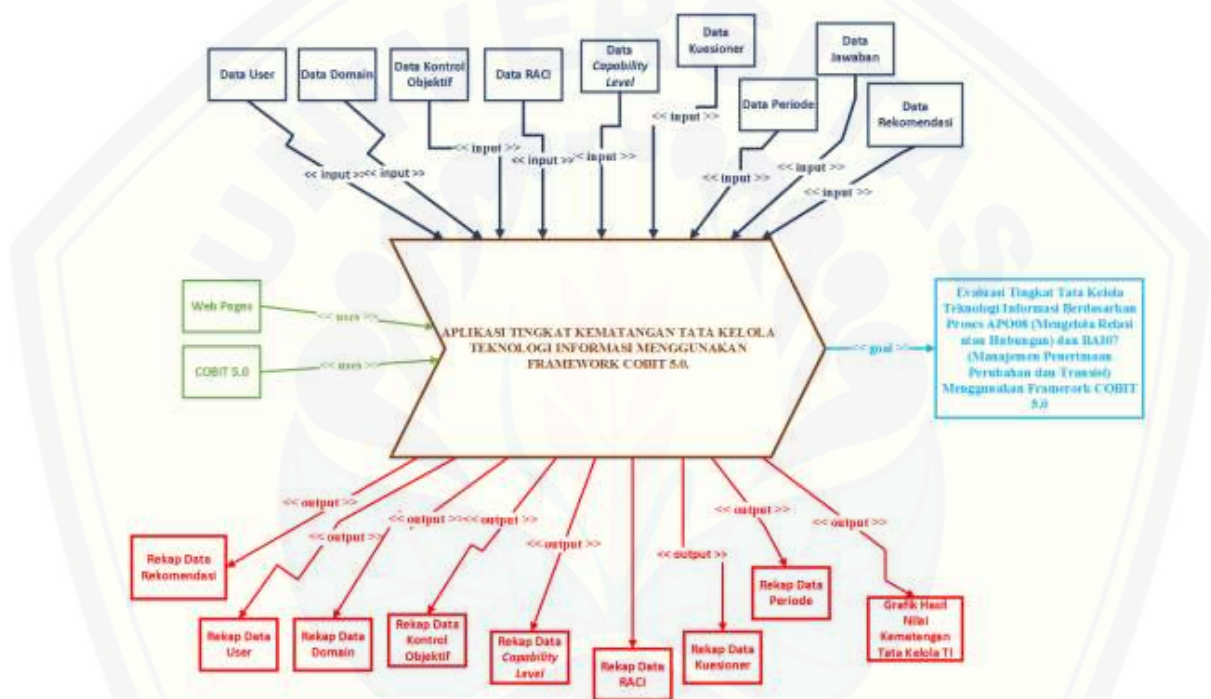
Data User

Data Domain

Data Kontrol Objektif

Data RACI

Data *Capability Level*

Data Kuesioner

Data Periode

Data Jawaban

Data Rekomendasi

<< input >> << input >> << input >> << input >> << input >> << input >> << input >> << input >> << input >>

Web Pages

<< uses >>

COBIT 5.0

<< uses >>

APLIKASI TINGKAT KEMATANGAN TATA KELOLA TEKNOLOGI INFORMASI MENGGUNAKAN FRAMEWORK COBIT 5.0.

<< goal >>

Evaluasi Tingkat Tata Kelola Teknologi Informasi Berdasarkan Proses APO08 (Mengelola Relasi atau Hubungan) dan BAI07 (Manajemen Penerimaan Perubahan dan Transisi) Menggunakan Framework COBIT 5.0

<< output >> << output >> << output >> << output >> << output >> << output >> << output >> << output >>

Rekap Data Rekomendasi

Rekap Data User

Rekap Data Domain

Rekap Data Kontrol Objektif

Rekap Data *Capability Level*

Rekap Data RACI

Rekap Data Kuesioner

Rekap Data Periode

Grafik Hasil Nilai Kemetengan Tata Kelola TI